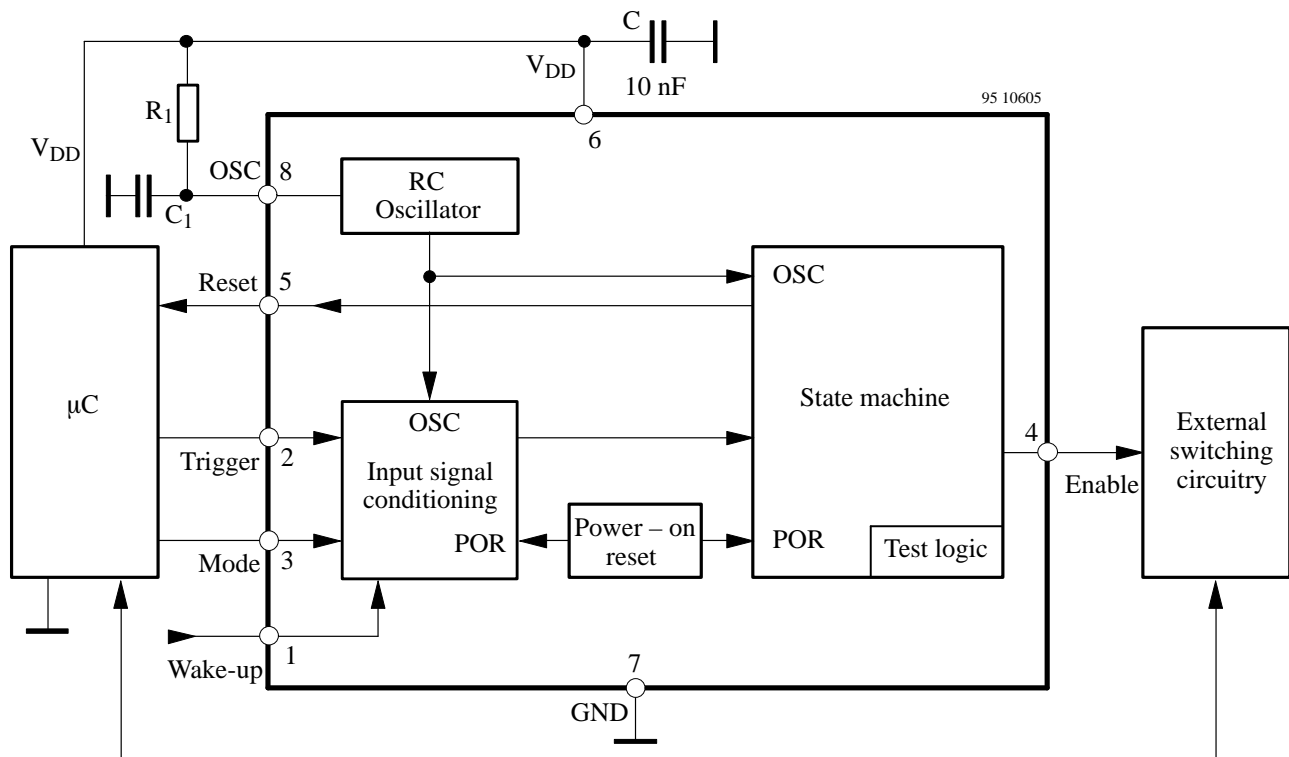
C
$V_{DD}$
10 nF
95 10605
$R_1$
6
$V_{DD}$
OSC
8
RC Oscillator
$C_1$
OSC
Reset
5
μC
OSC
State machine
Trigger
2
Input signal conditioning
4
External switching circuitry
Enable
Mode
3
POR
Power – on reset
POR
Test logic
Wake-up
1
7
GND